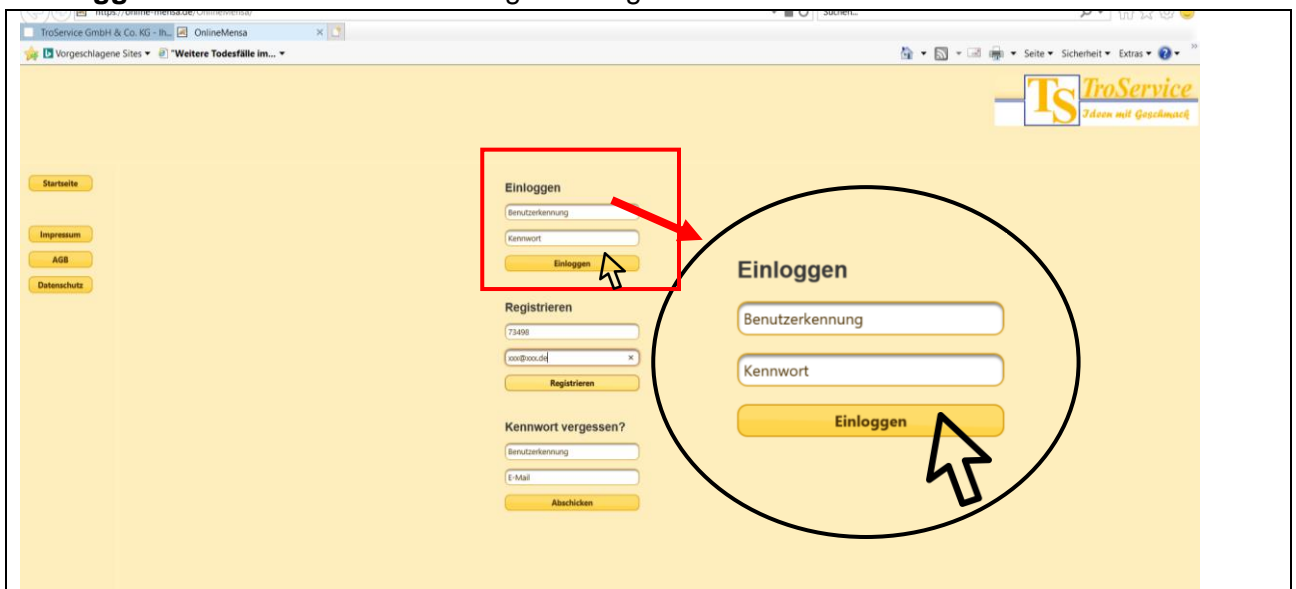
https://online-mensa.de/OnlineMensa/

Suchen...

TroService GmbH & Co. KG - Ih... OnlineMensa

Vorgeschlagene Sites ▾ "Weitere Todesfälle im... ▾

Seite ▾ Sicherheit ▾ Extras ▾

TS TroService
Ideen mit Geschmack

Startseite

Impressum

AGB

Datenschutz

Einloggen

Benutzerkennung

Kennwort

Einloggen

Registrieren

73498

xxx@xxx.de

Registrieren

Kennwort vergessen?

Benutzerkennung

E-Mail

Abschicken

Einloggen

Benutzerkennung

Kennwort

Einloggen